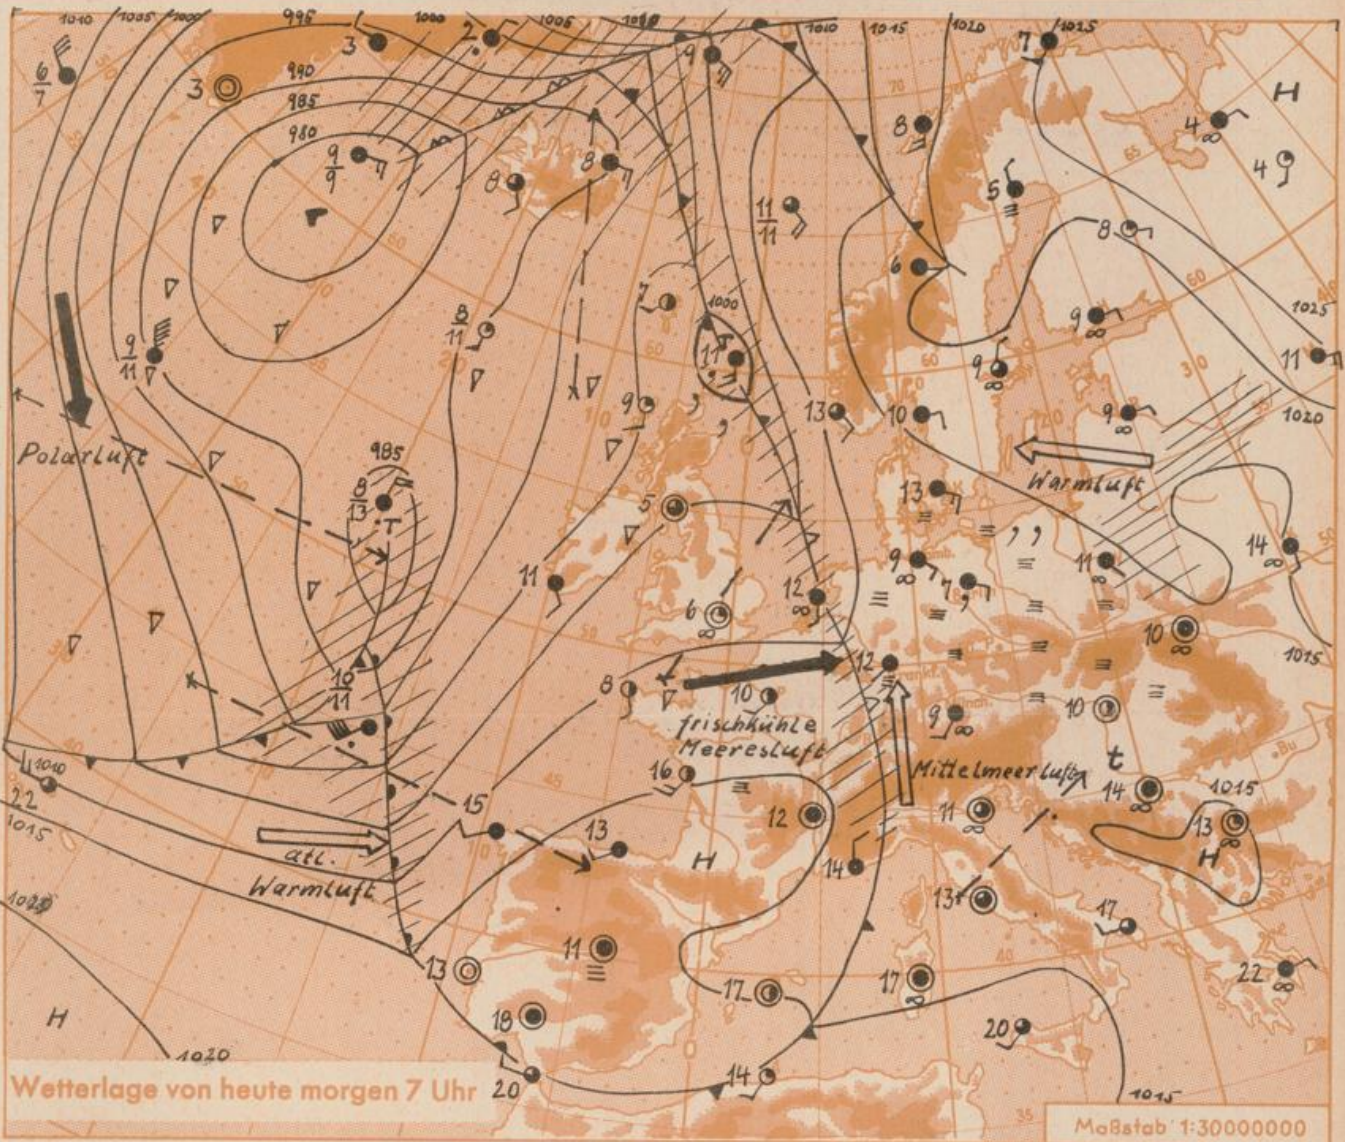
1010 1005 1000 995 1000 1005 1010 1010 1015 1020 1025

$\frac{6}{7}$

3 3 2 9 7

990 985 980

$\frac{9}{9}$

8 8 8

H

4 4

$\frac{11}{11}$

5

8

6

1000

7 11

$\frac{9}{11}$

$\frac{8}{11}$

9 9

1025

11

9 9

13 10

9

1020

Polarluft

985

$\frac{8}{13}$

T

5

Warmluft

13

11

11

9

7

11

14

12

6

10

8

12

$\frac{10}{11}$

10

frischkühle Meeresluft

9

10

22

1010

1015

16

Mittelmeerluft

t

14

1015

15

13

12

11

13

atl. Warmluft

H

14

H

1020

13

11

13

17

17

17

22

H

18

20

1020

Wetterlage von heute morgen 7 Uhr

20

14

1015

Maßstab 1:30000000